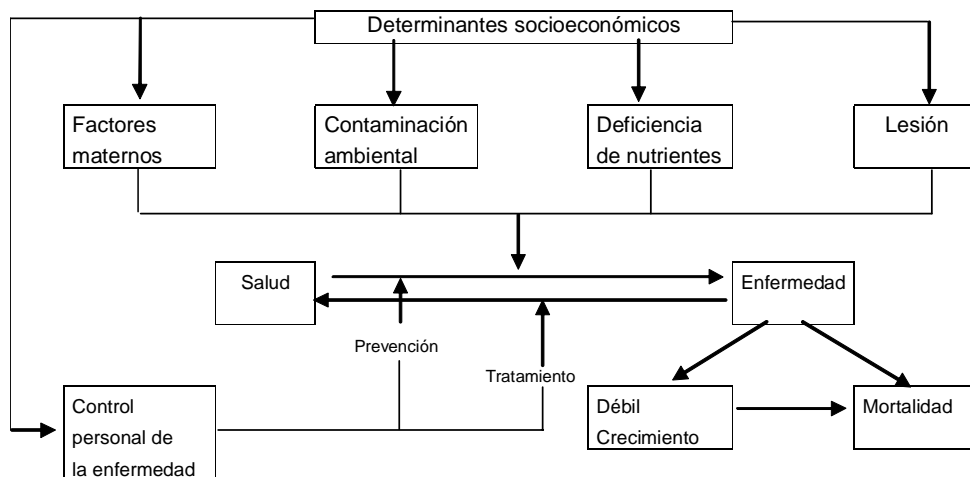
Determinantes socioeconómicos

Factores maternos

Contaminación ambiental

Deficiencia de nutrientes

Lesión

Salud

Enfermedad

Prevención

Tratamiento

Control personal de la enfermedad

Débil Crecimiento

Mortalidad